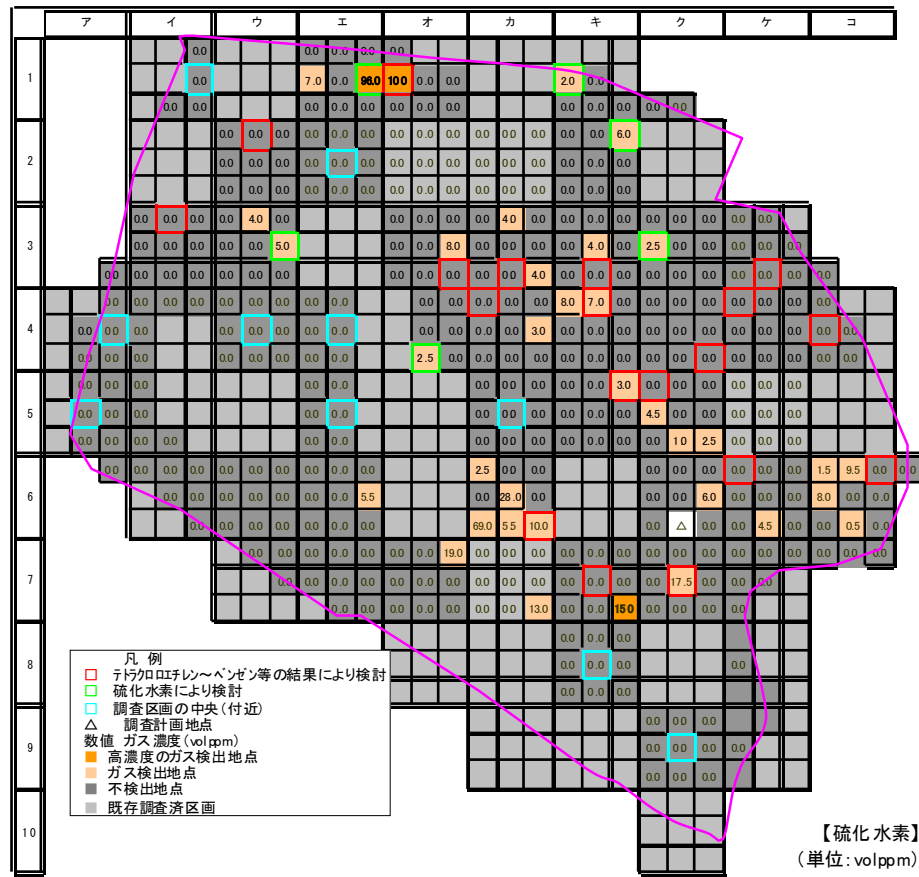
| | ア | イ | ウ | エ | オ | カ | キ | ク | ケ | コ |
|---|---|---|---|---|---|---|---|---|---|---|

1

0.0 0.0 0.0 0.0
0.0 7.0 0.0 86.0 100 0.0 0.0 2.0 0.0
0.0 0.0 0.0 0.0 0.0 0.0 0.0 0.0 0.0 0.0 0.0 0.0

2

0.0 0.0 0.0 0.0 0.0 0.0 0.0 0.0 0.0 0.0 0.0 0.0 0.0 6.0
0.0 0.0 0.0 0.0 0.0 0.0 0.0 0.0 0.0 0.0 0.0 0.0 0.0 0.0 0.0
0.0 0.0 0.0 0.0 0.0 0.0 0.0 0.0 0.0 0.0 0.0 0.0 0.0 0.0 0.0

3

0.0 0.0 0.0 0.0 4.0 0.0 0.0 0.0 0.0 0.0 4.0 0.0 0.0 0.0 0.0 0.0 0.0 0.0 0.0 0.0
0.0 0.0 0.0 0.0 0.0 5.0 0.0 0.0 8.0 0.0 0.0 0.0 0.0 4.0 0.0 2.5 0.0 0.0 0.0 0.0 0.0
0.0 0.0 0.0 0.0 0.0 0.0 0.0 0.0 0.0 0.0 0.0 0.0 0.0 4.0 0.0 0.0 0.0 0.0 0.0 0.0 0.0 0.0 0.0 0.0

4

0.0 0.0 0.0 0.0 0.0 0.0 0.0 0.0 0.0 0.0 0.0 0.0 0.0 8.0 7.0 0.0 0.0 0.0 0.0 0.0 0.0 0.0 0.0
0.0 0.0 0.0 0.0 0.0 0.0 0.0 0.0 0.0 0.0 0.0 3.0 0.0 0.0 0.0 0.0 0.0 0.0 0.0 0.0 0.0 0.0 0.0
0.0 0.0 0.0 0.0 0.0 0.0 0.0 2.5 0.0 0.0 0.0 0.0 0.0 0.0 0.0 0.0 0.0 0.0 0.0 0.0 0.0 0.0 0.0 0.0

5

0.0 0.0 0.0 0.0 0.0 0.0 0.0 0.0 0.0 3.0 0.0 0.0 0.0 0.0 0.0
0.0 0.0 0.0 0.0 0.0 0.0 0.0 0.0 0.0 0.0 0.0 4.5 0.0 0.0 0.0 0.0 0.0
0.0 0.0 0.0 0.0 0.0 0.0 0.0 0.0 0.0 0.0 0.0 0.0 0.0 0.0 1.0 2.5 0.0 0.0 0.0

6

0.0 0.0 0.0 0.0 0.0 0.0 0.0 0.0 0.0 0.0 2.5 0.0 0.0 0.0 0.0 0.0 0.0 0.0 0.0 1.5 9.5 0.0 0.0
0.0 0.0 0.0 0.0 0.0 0.0 0.0 0.0 5.5 0.0 28.0 0.0 0.0 0.0 6.0 0.0 0.0 0.0 8.0 0.0 0.0
0.0 0.0 0.0 0.0 0.0 0.0 0.0 0.0 69.0 5.5 10.0 0.0 △ 0.0 0.0 4.5 0.0 0.0 0.5 0.0

7

0.0 0.0 0.0 0.0 0.0 0.0 0.0 0.0 19.0 0.0 0.0 0.0 0.0 0.0 0.0 0.0 0.0 0.0 0.0 0.0 0.0 0.0 0.0 0.0
0.0 0.0 0.0 0.0 0.0 0.0 0.0 0.0 0.0 0.0 0.0 0.0 0.0 0.0 17.5 0.0 0.0
0.0 0.0 0.0 0.0 0.0 0.0 0.0 13.0 0.0 0.0 150 0.0 0.0 0.0 0.0

8

0.0 0.0 0.0
0.0 0.0 0.0 0.0
0.0 0.0 0.0

9

0.0 0.0 0.0
0.0 0.0 0.0 0.0
0.0 0.0 0.0

10

凡 例
□ テトラクロロエチレン～ベンゼン等の結果により検討
□ 硫化水素により検討
□ 調査区画の中央(付近)
△ 調査計画地点
数値 ガス濃度(volppm)
■ 高濃度のガス検出地点
■ ガス検出地点
■ 不検出地点
■ 既存調査済区画

【硫化水素】
(単位:volppm)